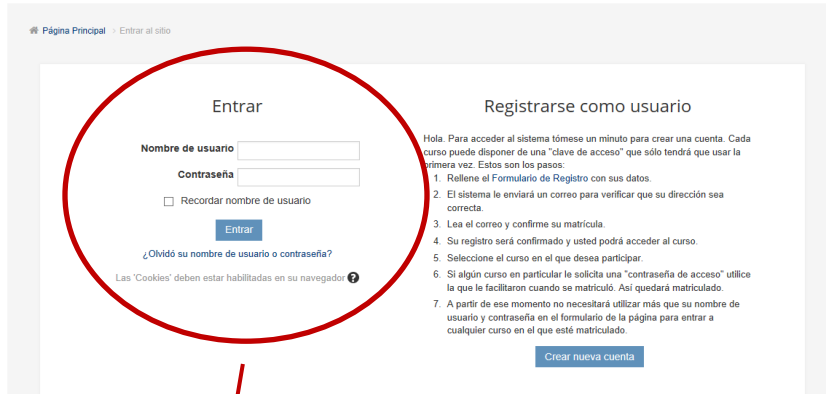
Página Principal > Entrar al sitio

Entrar

Nombre de usuario

Contraseña

Recordar nombre de usuario

Entrar

¿Olvidó su nombre de usuario o contraseña?

Las 'Cookies' deben estar habilitadas en su navegador

Registrarse como usuario

Hola. Para acceder al sistema tómese un minuto para crear una cuenta. Cada curso puede disponer de una "clave de acceso" que sólo tendrá que usar la primera vez. Estos son los pasos:

1. Rellene el Formulario de Registro con sus datos.
2. El sistema le enviará un correo para verificar que su dirección sea correcta.
3. Lea el correo y confirme su matrícula.
4. Su registro será confirmado y usted podrá acceder al curso.
5. Seleccione el curso en el que desea participar.
6. Si algún curso en particular le solicita una "contraseña de acceso" utilice la que le facilitaron cuando se matriculó. Así quedará matriculado.
7. A partir de ese momento no necesitará utilizar más que su nombre de usuario y contraseña en el formulario de la página para entrar a cualquier curso en el que esté matriculado.

Crear nueva cuenta